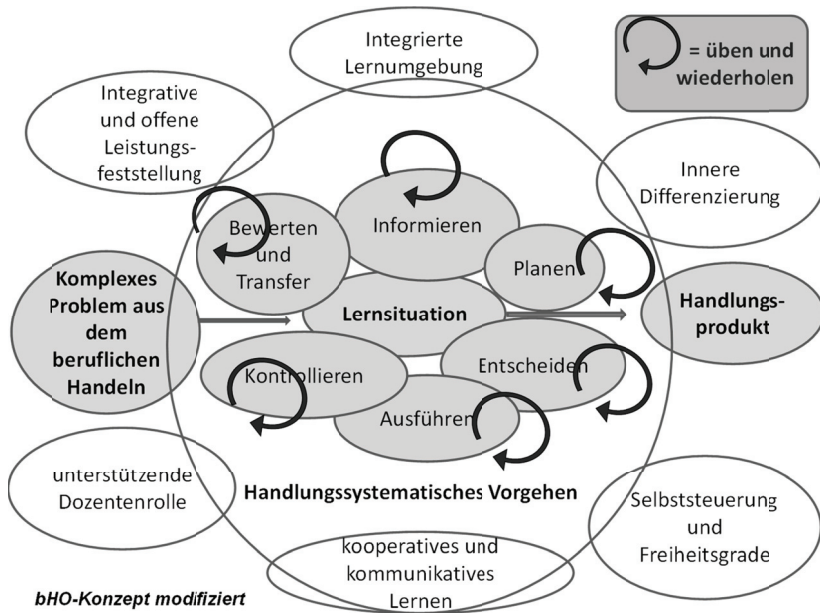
Integrierte Lernumgebung

= üben und wiederholen

Integrative und offene Leistungsfeststellung

Innere Differenzierung

Informieren

Bewerten und Transfer

Planen

Komplexes Problem aus dem beruflichen Handeln

Lernsituation

Handlungsprodukt

Kontrollieren

Entscheiden

Ausführen

unterstützende Dozentenrolle

Handlungssystematisches Vorgehen

Selbststeuerung und Freiheitsgrade

kooperatives und kommunikatives Lernen

bHO-Konzept modifiziert